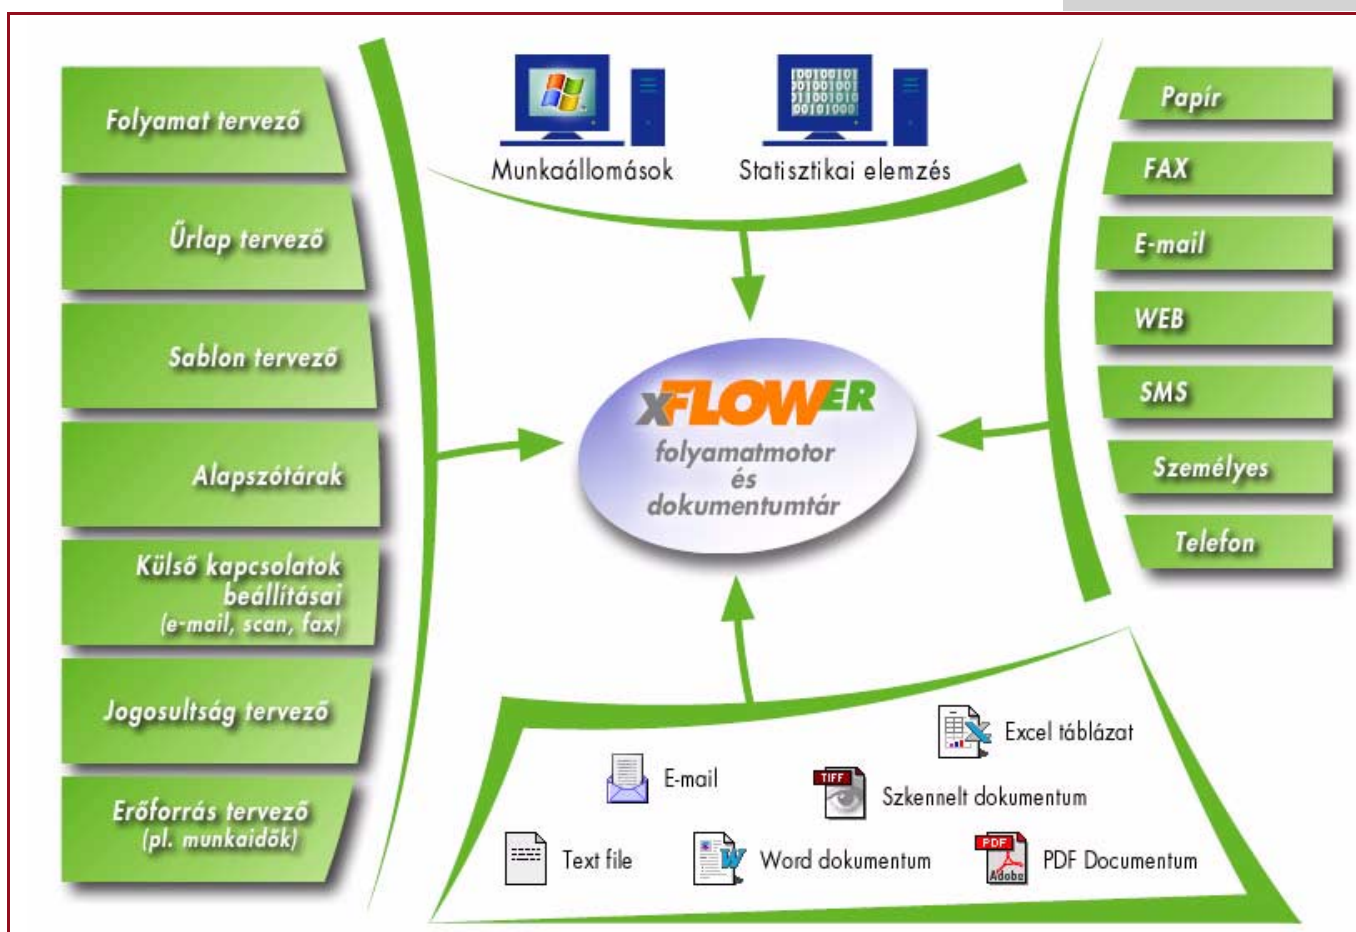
Folyamat tervező

Űrlap tervező

Sablon tervező

Alapszótárak

Külső kapcsolatok beállításai (e-mail, scan, fax)

Jogosultság tervező

Erőforrás tervező (pl. munkaidők)

Munkaállomások

Statisztikai elemzés

Papír

FAX

E-mail

WEB

SMS

Személyes

Telefon

xFLOWER

folyamatmotor és dokumentumtár

Excel táblázat

E-mail

Szkennelt dokumentum

Text file

Word dokumentum

PDF Documentum